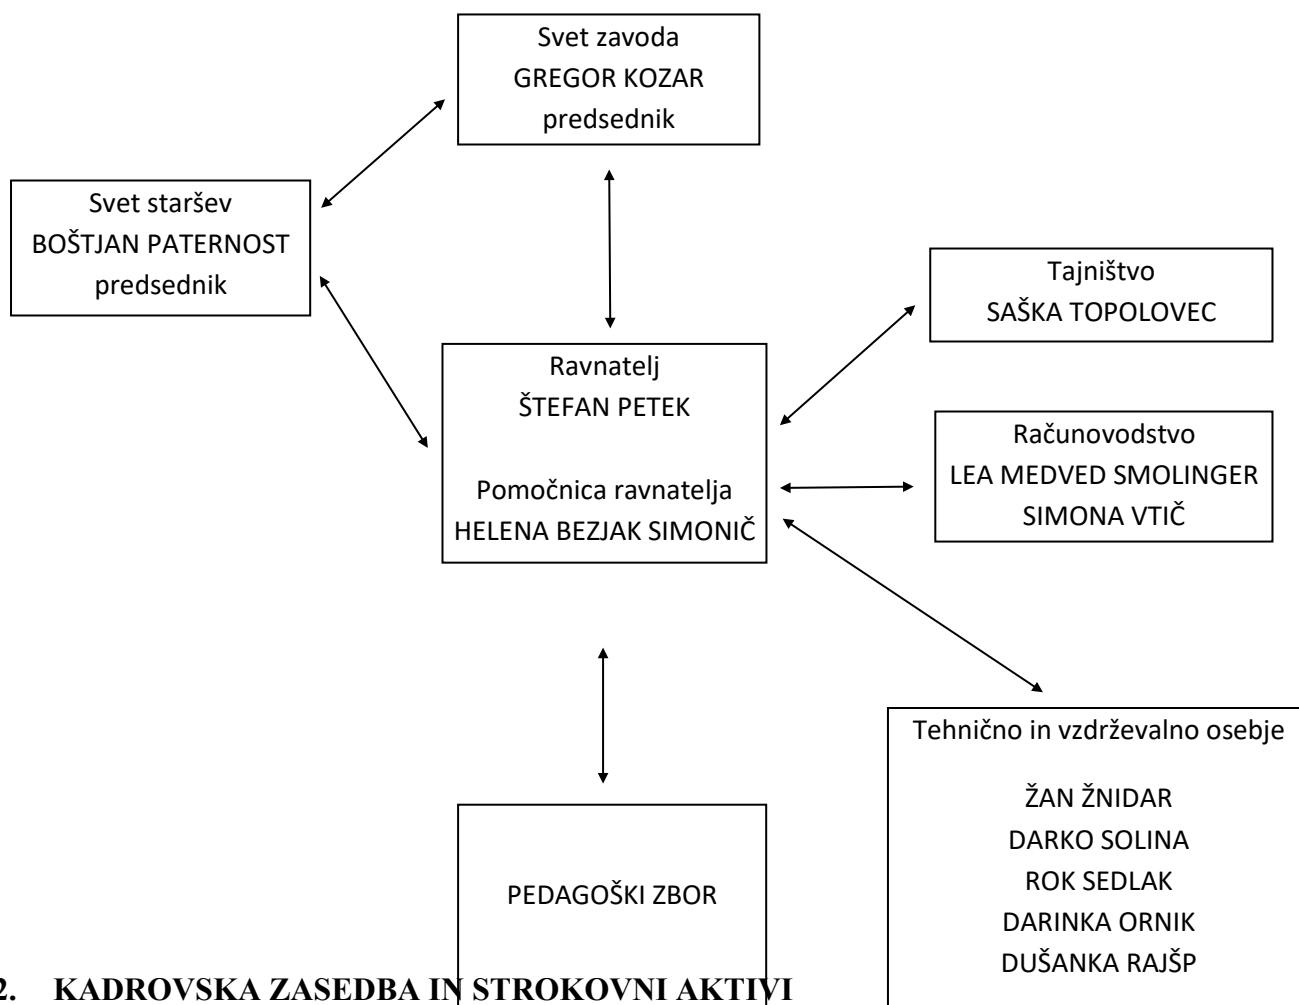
Svet zavoda
GREGOR KOZAR
predsednik

Svet staršev
BOŠTJAN PATERNOST
predsednik

Tajništvo
SAŠKA TOPOLOVEC

Ravnatelj
ŠTEFAN PETEK

Pomočnica ravnatelja
HELENA BEZJAK SIMONIČ

Računovodstvo
LEA MEDVED SMOLINGER
SIMONA VTIČ

Tehnično in vzdrževalno osebje

ŽAN ŽNIDAR
DARKO SOLINA
ROK SEDLAK
DARINKA ORNIK
DUŠANKA RAJŠP

PEDAGOŠKI ZBOR

2. KADROVSKA ZASEDBA IN STROKOVNI AKTIVI